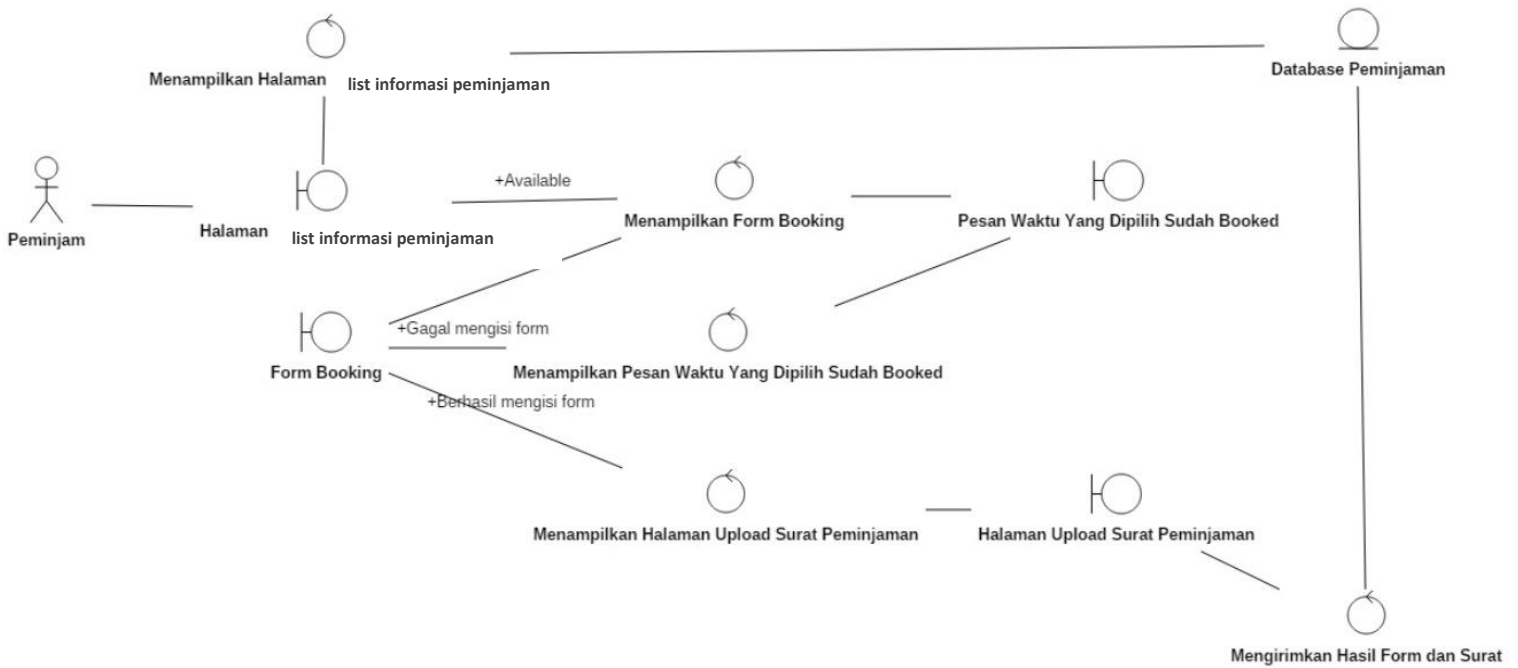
Menampilkan Halaman list informasi peminjaman

Database Peminjaman

Peminjam

Halaman list informasi peminjaman

+Available

Menampilkan Form Booking

Pesan Waktu Yang Dipilih Sudah Booked

Form Booking

+Gagal mengisi form

Menampilkan Pesan Waktu Yang Dipilih Sudah Booked

+Berhasil mengisi form

Menampilkan Halaman Upload Surat Peminjaman

Halaman Upload Surat Peminjaman

Mengirimkan Hasil Form dan Surat